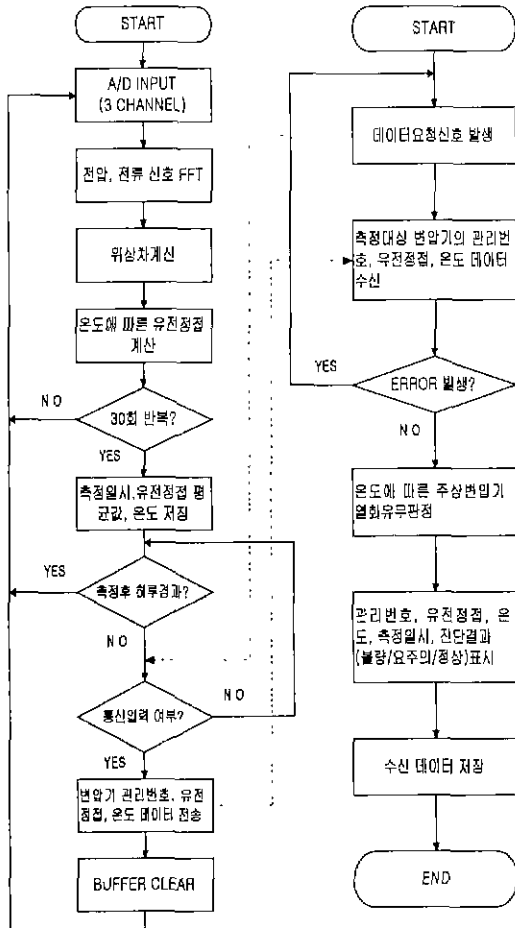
START

A/D INPUT (3 CHANNEL)

전압, 전류 신호 FFT

위상차계산

온도에 따른 유전정접 계산

30회 반복?

NO

YES

측정일시,유전정접 평균값, 온도 저장

측정후 하루경과?

YES

NO

통신입력 여부?

NO

YES

변압기 관리번호, 유전정접, 온도 데이터 전송

BUFFER CLEAR

START

데이터요청신호 발생

측정대상 변압기의 관리번호, 유전정접, 온도 데이터 수신

ERROR 발생?

YES

NO

온도에 따른 주상변압기 열화유무판정

관리번호, 유전정접, 온도, 측정일시, 진단결과 (불량/요주의/정상)표시

수신 데이터 저장

END